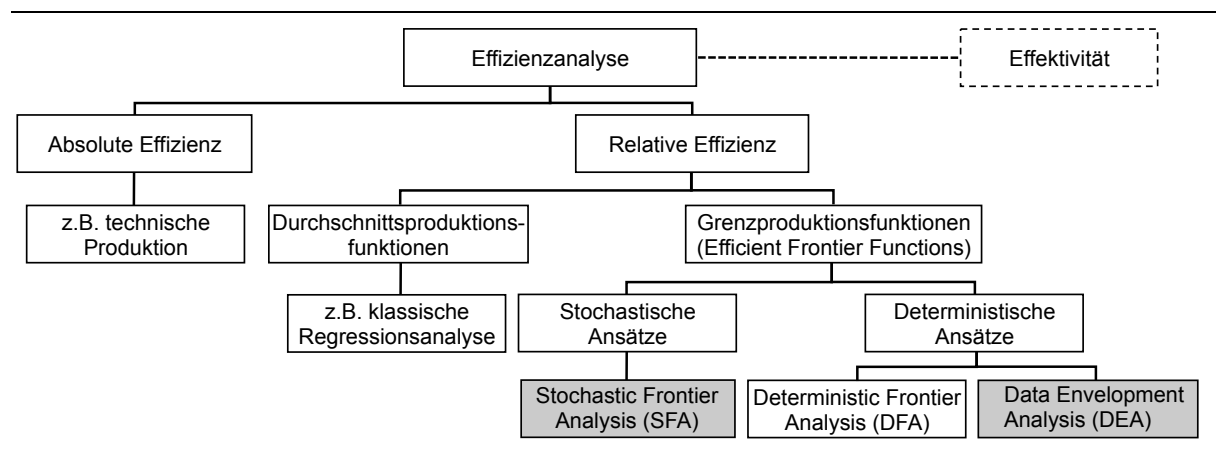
Effizienzanalyse

Effektivität

Absolute Effizienz

Relative Effizienz

z.B. technische Produktion

Durchschnittsproduktionsfunktionen

Grenzproduktionsfunktionen (Efficient Frontier Functions)

z.B. klassische Regressionsanalyse

Stochastische Ansätze

Deterministische Ansätze

Stochastic Frontier Analysis (SFA)

Deterministic Frontier Analysis (DFA)

Data Envelopment Analysis (DEA)